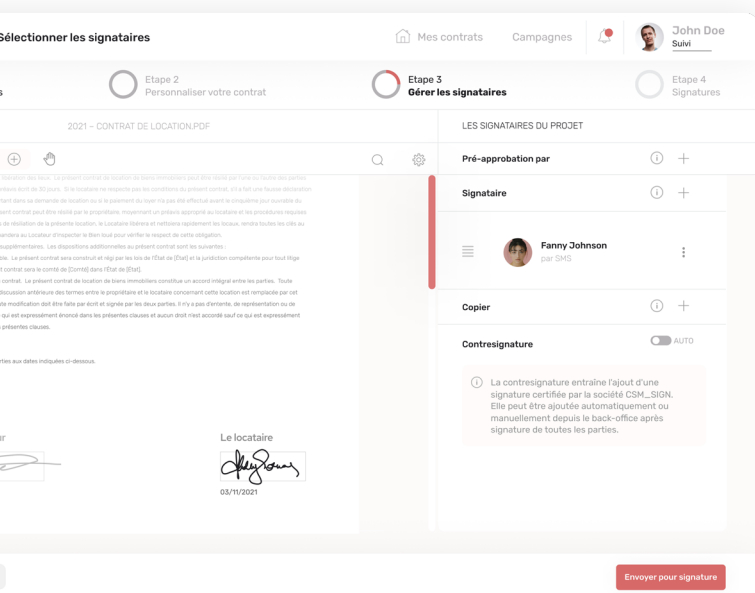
Sélectionner les signataires

Mes contrats Campagnes

John Doe
Suivi

s

Etape 2
Personnaliser votre contrat

Etape 3
Gérer les signataires

Etape 4
Signatures

2021 – CONTRAT DE LOCATION.PDF

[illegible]

r

Le locataire

03/11/2021

LES SIGNATAIRES DU PROJET

Pré-approbation par

Signataire

Fanny Johnson
par SMS

Copier

Contresignature

AUTO

La contresignature entraîne l'ajout d'une signature certifiée par la société CSM_SIGN. Elle peut être ajoutée automatiquement ou manuellement depuis le back-office après signature de toutes les parties.

Envoyer pour signature